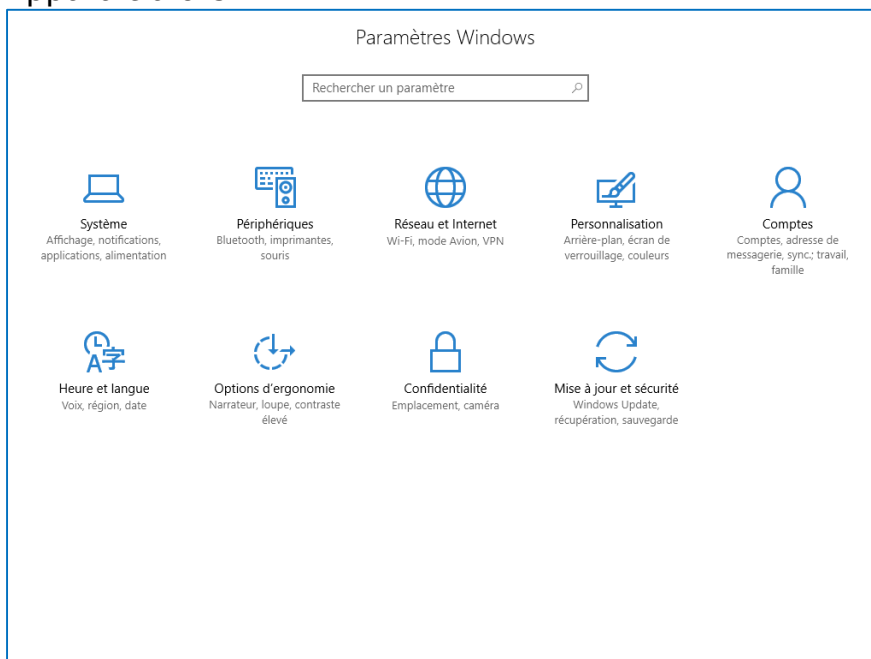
Paramètres Windows

Rechercher un paramètre

Système
Affichage, notifications, applications, alimentation

Périphériques
Bluetooth, imprimantes, souris

Réseau et Internet
Wi-Fi, mode Avion, VPN

Personnalisation
Arrière-plan, écran de verrouillage, couleurs

Comptes
Comptes, adresse de messagerie, sync.; travail, famille

Heure et langue
Voix, région, date

Options d'ergonomie
Narrateur, loupe, contraste élevé

Confidentialité
Emplacement, caméra

Mise à jour et sécurité
Windows Update, récupération, sauvegarde